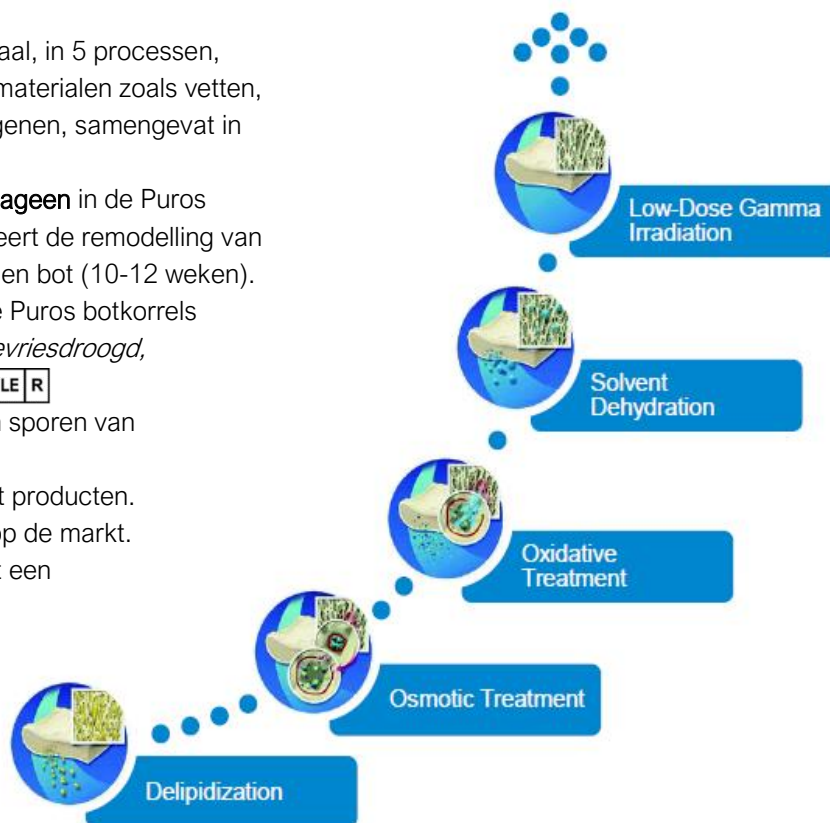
aal, in 5 processen, materialen zoals vetten, genen, samengevat in

ageen in de Puros eert de remodelling van en bot (10-12 weken). e Puros botkorrels evriesdroogd,

LE R

sporen van

t producten. op de markt. t een

Low-Dose Gamma Irradiation

Solvent Dehydration

Oxidative Treatment

Osmotic Treatment

Delipidization